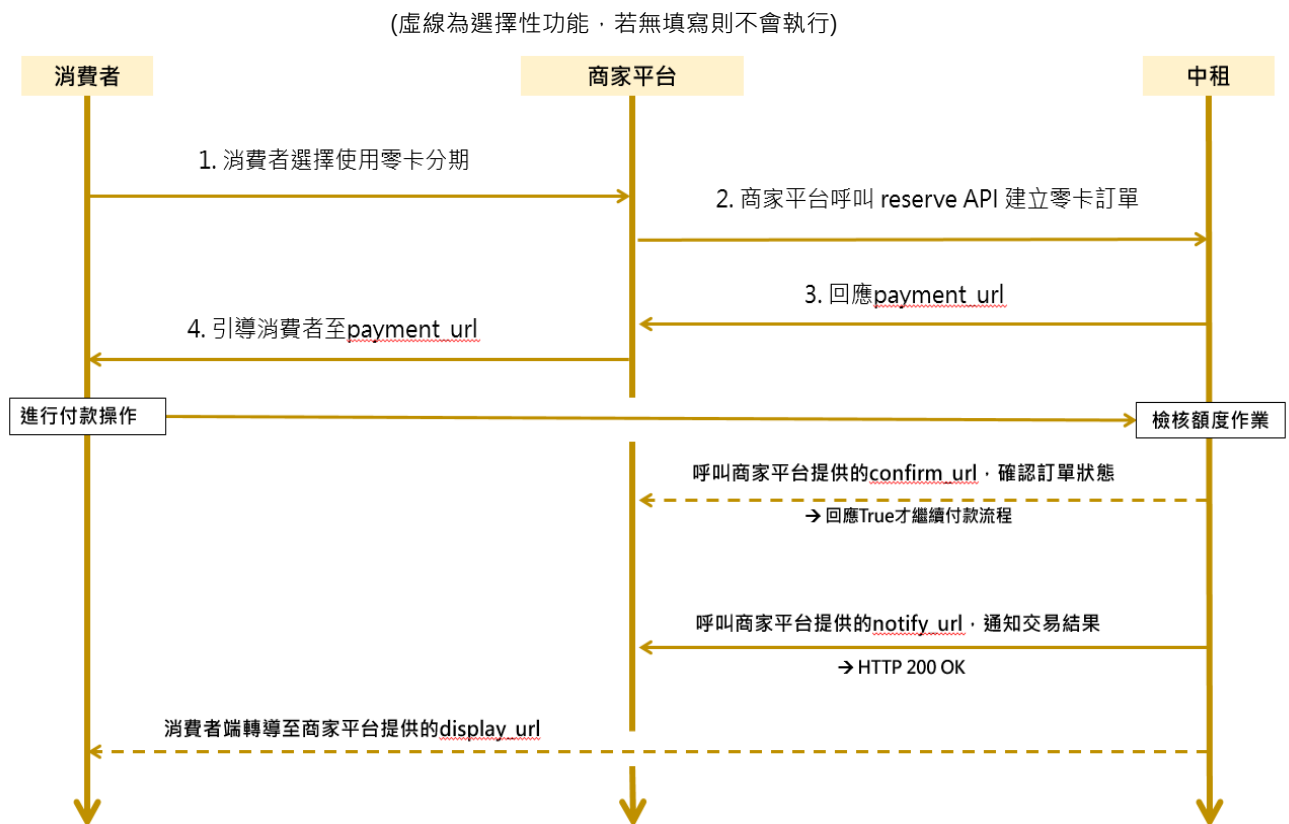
(虛線為選擇性功能，若無填寫則不會執行)

消費者

商家平台

中租

1. 消費者選擇使用零卡分期

2. 商家平台呼叫 reserve API 建立零卡訂單

3. 回應payment_url

4. 引導消費者至payment_url

進行付款操作

檢核額度作業

呼叫商家平台提供的confirm_url，確認訂單狀態

→ 回應True才繼續付款流程

呼叫商家平台提供的notify_url，通知交易結果

→ HTTP 200 OK

消費者端轉導至商家平台提供的display_url